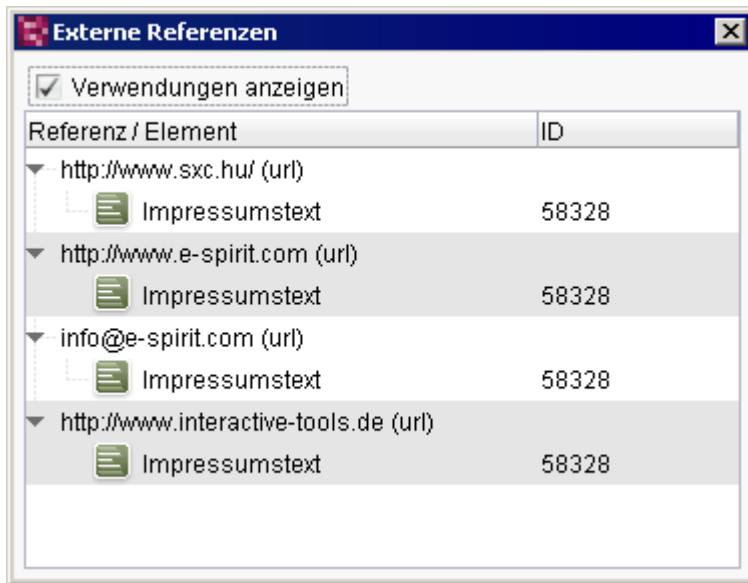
Externe Referenzen

Verwendungen anzeigen

| Referenz / Element | ID |
|---|---|
| http://www.sxc.hu/ (url) | |
| Impressumstext | 58328 |
| http://www.e-spirit.com (url) | |
| Impressumstext | 58328 |
| info@e-spirit.com (url) | |
| Impressumstext | 58328 |
| http://www.interactive-tools.de (url) | |
| Impressumstext | 58328 |